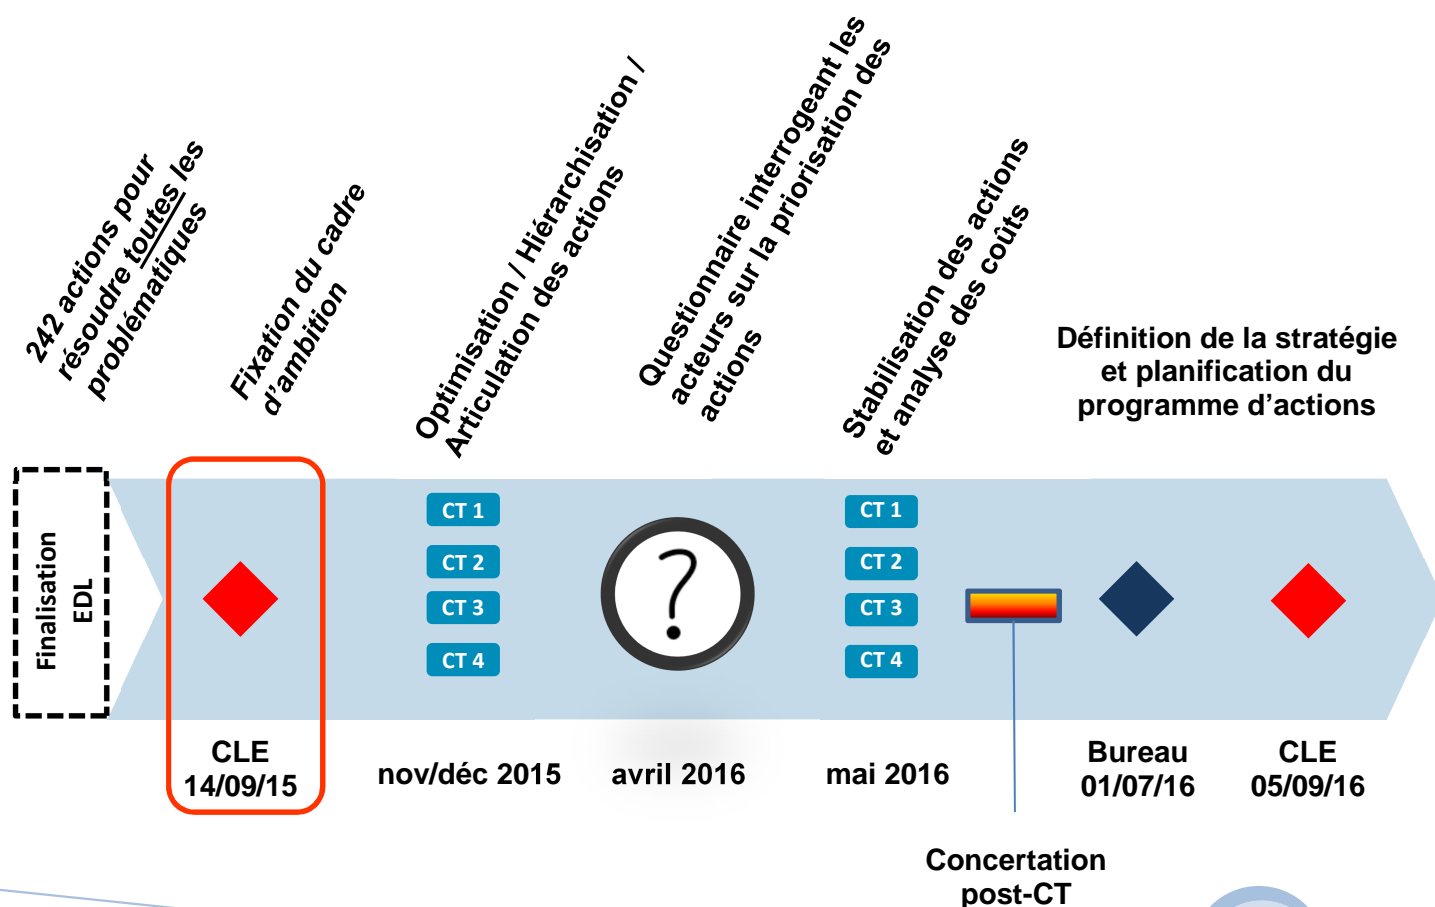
242 actions pour résoudre toutes les problématiques

Fixation du cadre d'ambition

Optimisation / Hiérarchisation / Articulation des actions

Questionnaire interrogeant les acteurs sur la priorisation des actions

Stabilisation des actions et analyse des coûts

Définition de la stratégie et planification du programme d'actions

Finalisation EDL

CT 1
CT 2
CT 3
CT 4

?

CT 1
CT 2
CT 3
CT 4

CLE 14/09/15

nov/déc 2015

avril 2016

mai 2016

Bureau 01/07/16

CLE 05/09/16

Concertation post-CT